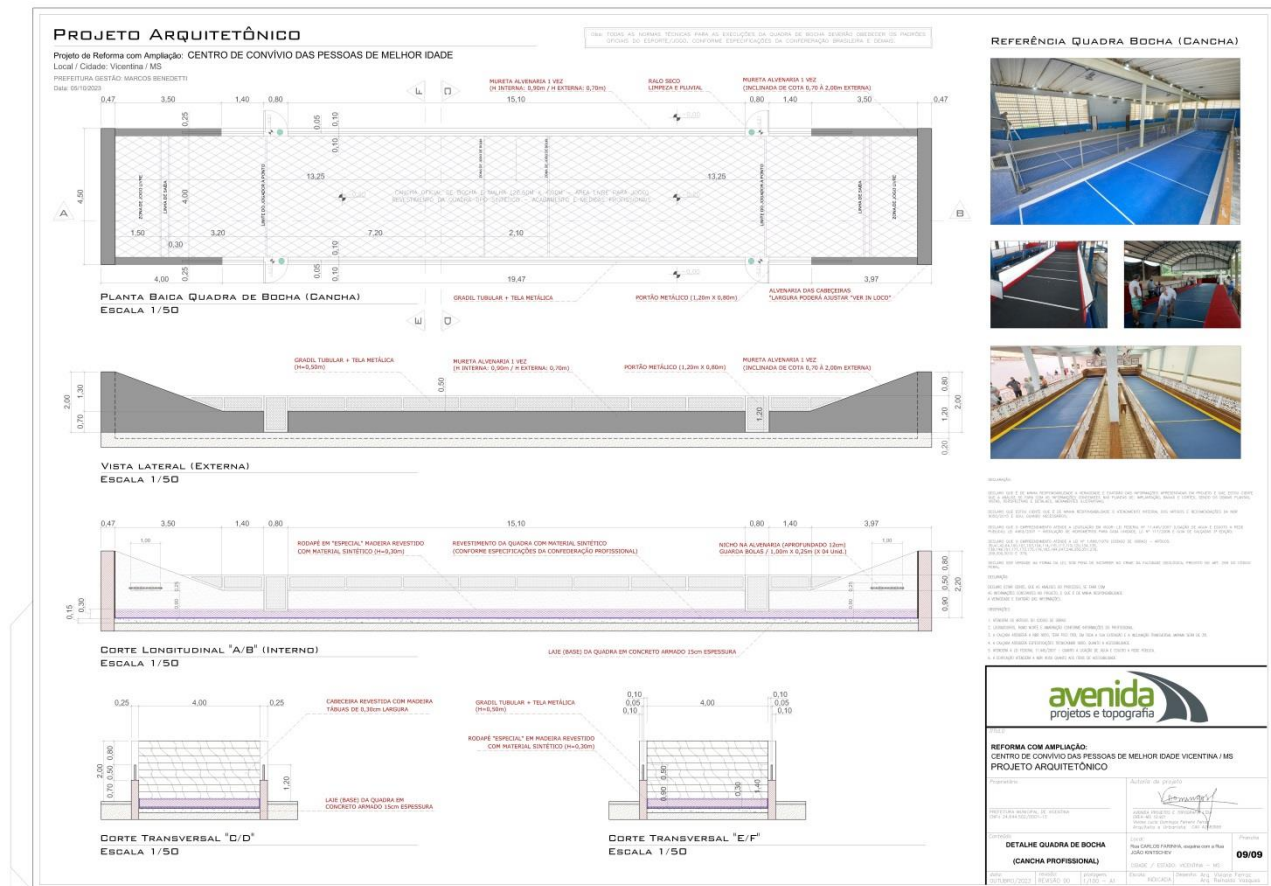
PROJETO ARQUITETÔNICO

Projeto de Reforma com Ampliação: CENTRO DE CONVÍVIO DAS PESSOAS DE MELHOR IDADE
Local / Cidade: Vicentina / MS
PREFEITURA GESTÃO: MARCOS BENEDETTI
Data: 05/10/2023

Obs: TODAS AS NORMAS TÉCNICAS PARA AS EXECUÇÕES DA QUADRA DE BOCHA DEVERÃO OBEDECER OS PADRÕES OFICIAIS DO ESPORTE/JOGO, CONFORME ESPECIFICAÇÕES DA CONFEDERAÇÃO BRASILEIRA E DEMAIS.

REFERÊNCIA QUADRA BOCHA (CANCHA)

MURETA ALVENARIA 1 VEZ (H INTERNA: 0,90m / H EXTERNA: 0,70m)
RALO SECO LIMPEZA E PLUVIAL
MURETA ALVENARIA 1 VEZ (INCLINADA DE COTA 0,70 À 2,00m EXTERNA)

0,47 3,50 1,40 0,80 15,10 0,80 1,40 3,50 0,47
0,25 0,05 0,10 0,10 13,25 13,25 4,50 4,00 1,50 0,30 3,20 7,20 2,10 0,10 0,25 0,05 0,10 4,00 19,47 3,97

CANCHA OFICIAL DE BOCHA / MELHOR IDADE / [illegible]
A B F D E C

PLANTA BAICA QUADRA DE BOCHA (CANCHA)
ESCALA 1/50

GRADIL TUBULAR + TELA METÁLICA
PORTÃO METÁLICO (1,20m X 0,80m)
ALVENARIA DAS CABECEIRAS "LARGURA PODERÁ AJUSTAR "VER IN LOCO"

GRADIL TUBULAR + TELA METÁLICA (H=0,50m)
MURETA ALVENARIA 1 VEZ (H INTERNA: 0,90m / H EXTERNA: 0,70m)
PORTÃO METÁLICO (1,20m X 0,80m)
MURETA ALVENARIA 1 VEZ (INCLINADA DE COTA 0,70 À 2,00m EXTERNA)

2,00 1,30 0,70 0,50 1,20 0,80 1,20 2,00 0,20

VISTA LATERAL (EXTERNA)
ESCALA 1/50

0,47 3,50 1,40 0,80 15,10 0,80 1,40 3,97
RODAPÉ EM "ESPECIAL" MADEIRA REVESTIDO COM MATERIAL SINTÉTICO (H=0,30m)
REVESTIMENTO DA QUADRA COM MATERIAL SINTÉTICO (CONFORME ESPECIFICAÇÕES DA CONFEDERAÇÃO PROFISSIONAL)
NICHO NA ALVENARIA (APROFUNDADO 12cm) GUARDA BOLAS / 1,00m X 0,25m (X 04 Und.)
0,15 0,30 0,80 0,50 0,90 2,20

CORTE LONGITUDINAL "A/B" (INTERNO)
ESCALA 1/50

LAJE (BASE) DA QUADRA EM CONCRETO ARMADO 15cm ESPESSURA

0,25 4,00 0,25
CABECEIRA REVESTIDA COM MADEIRA TÁBUAS DE 0,30cm LARGURA
2,00 0,50 0,70 1,20
LAJE (BASE) DA QUADRA EM CONCRETO ARMADO 15cm ESPESSURA

CORTE TRANSVERSAL "C/D"
ESCALA 1/50

GRADIL TUBULAR + TELA METÁLICA (H=0,50m)
RODAPÉ "ESPECIAL" EM MADEIRA REVESTIDO COM MATERIAL SINTÉTICO (H=0,30m)
0,10 0,05 0,10 4,00 0,10 0,05 0,10

CORTE TRANSVERSAL "E/F"
ESCALA 1/50

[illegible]

avenida
projetos e topografia

REFORMA COM AMPLIAÇÃO:
CENTRO DE CONVÍVIO DAS PESSOAS DE MELHOR IDADE VICENTINA / MS
PROJETO ARQUITETÔNICO

DETALHE QUADRA DE BOCHA
(CANCHA PROFISSIONAL)
09/09